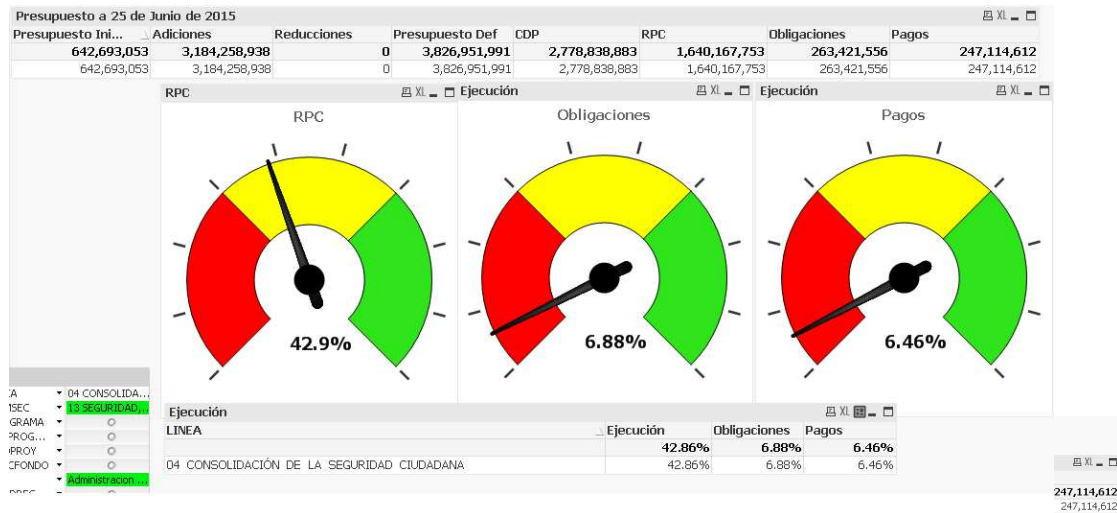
Presupuesto a 25 de Junio de 2015

| Presupuesto Ini... | Adiciones | Reducciones | Presupuesto Def | CDP | RPC | Obligaciones | Pagos |
|---|---|---|---|---|---|---|---|
| 642,693,053 | 3,184,258,938 | 0 | 3,826,951,991 | 2,778,838,883 | 1,640,167,753 | 263,421,556 | 247,114,612 |
| 642,693,053 | 3,184,258,938 | 0 | 3,826,951,991 | 2,778,838,883 | 1,640,167,753 | 263,421,556 | 247,114,612 |

RPC
RPC
42.9%

Ejecución
Obligaciones
6.88%

Ejecución
Pagos
6.46%

A 04 CONSOLIDA...
ISEC 13 SEGURIDAD,...
GRAMA
PROG...
PROY
CFONDO
Administracion ...
DREC

Ejecución

| LINEA | Ejecución | Obligaciones | Pagos |
|---|---|---|---|
| | 42.86% | 6.88% | 6.46% |
| 04 CONSOLIDACIÓN DE LA SEGURIDAD CIUDADANA | 42.86% | 6.88% | 6.46% |

247,114,612
247,114,612